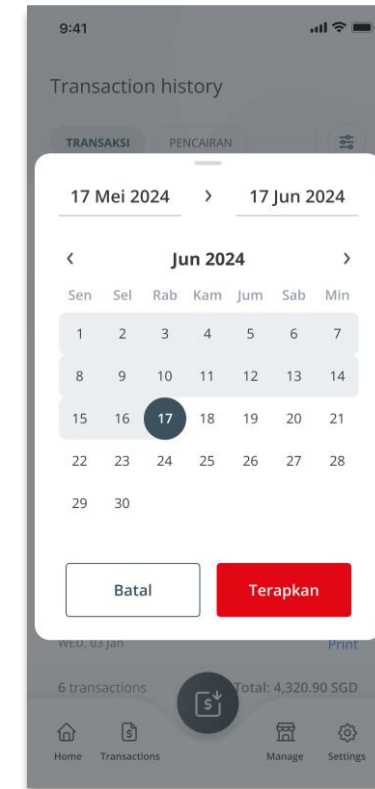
9:41

Transaction history

TRANSAKSI PENCAIRAN

17 Mei 2024 › 17 Jun 2024

‹ Jun 2024 ›

| Sen | Sel | Rab | Kam | Jum | Sab | Min |
|---|---|---|---|---|---|---|
| 1 | 2 | 3 | 4 | 5 | 6 | 7 |
| 8 | 9 | 10 | 11 | 12 | 13 | 14 |
| 15 | 16 | 17 | 18 | 19 | 20 | 21 |
| 22 | 23 | 24 | 25 | 26 | 27 | 28 |
| 29 | 30 | | | | | |

Batal

Terapkan

WED, 03 Jan

Print

6 transactions

Total: 4,320.90 SGD

Home Transactions Manage Settings